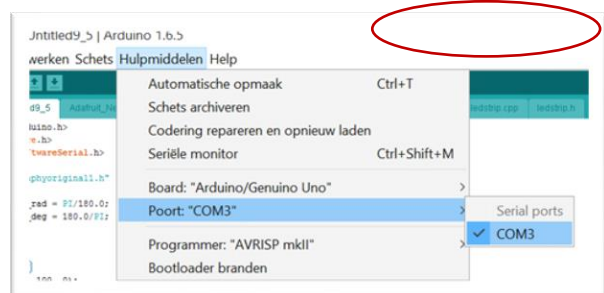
Jntitled9_5 | Arduino 1.6.5

werken Schets Hulpmiddelen Help

d9_5 Adafruit_Ne ledstrip.cpp ledstrip.h

uino.h>
e.h>
twareSerial.h>

phyoriginal1.h"

_rad = PI/180.0;
_deg = 180.0/PI;

Automatische opmaak Ctrl+T
Schets archiveren
Codering repareren en opnieuw laden
Seriële monitor Ctrl+Shift+M

Board: "Arduino/Genuino Uno"
Poort: "COM3"

Programmer: "AVRISP mkII"
Bootloader branden

Serial ports
✓ COM3